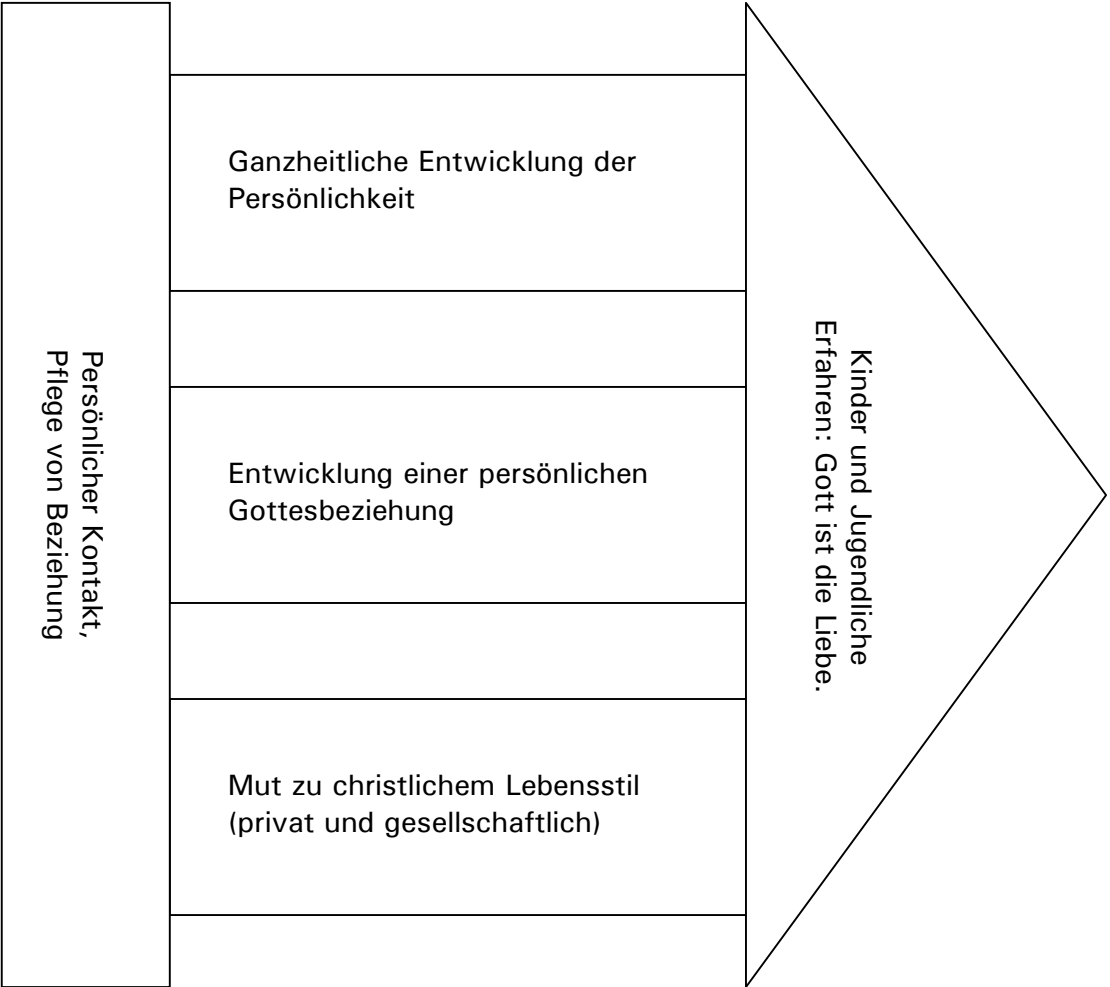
Persönlicher Kontakt, Pflege von Beziehung

Ganzheitliche Entwicklung der Persönlichkeit

Entwicklung einer persönlichen Gottesbeziehung

Mut zu christlichem Lebensstil (privat und gesellschaftlich)

Kinder und Jugendliche Erfahren: Gott ist die Liebe.